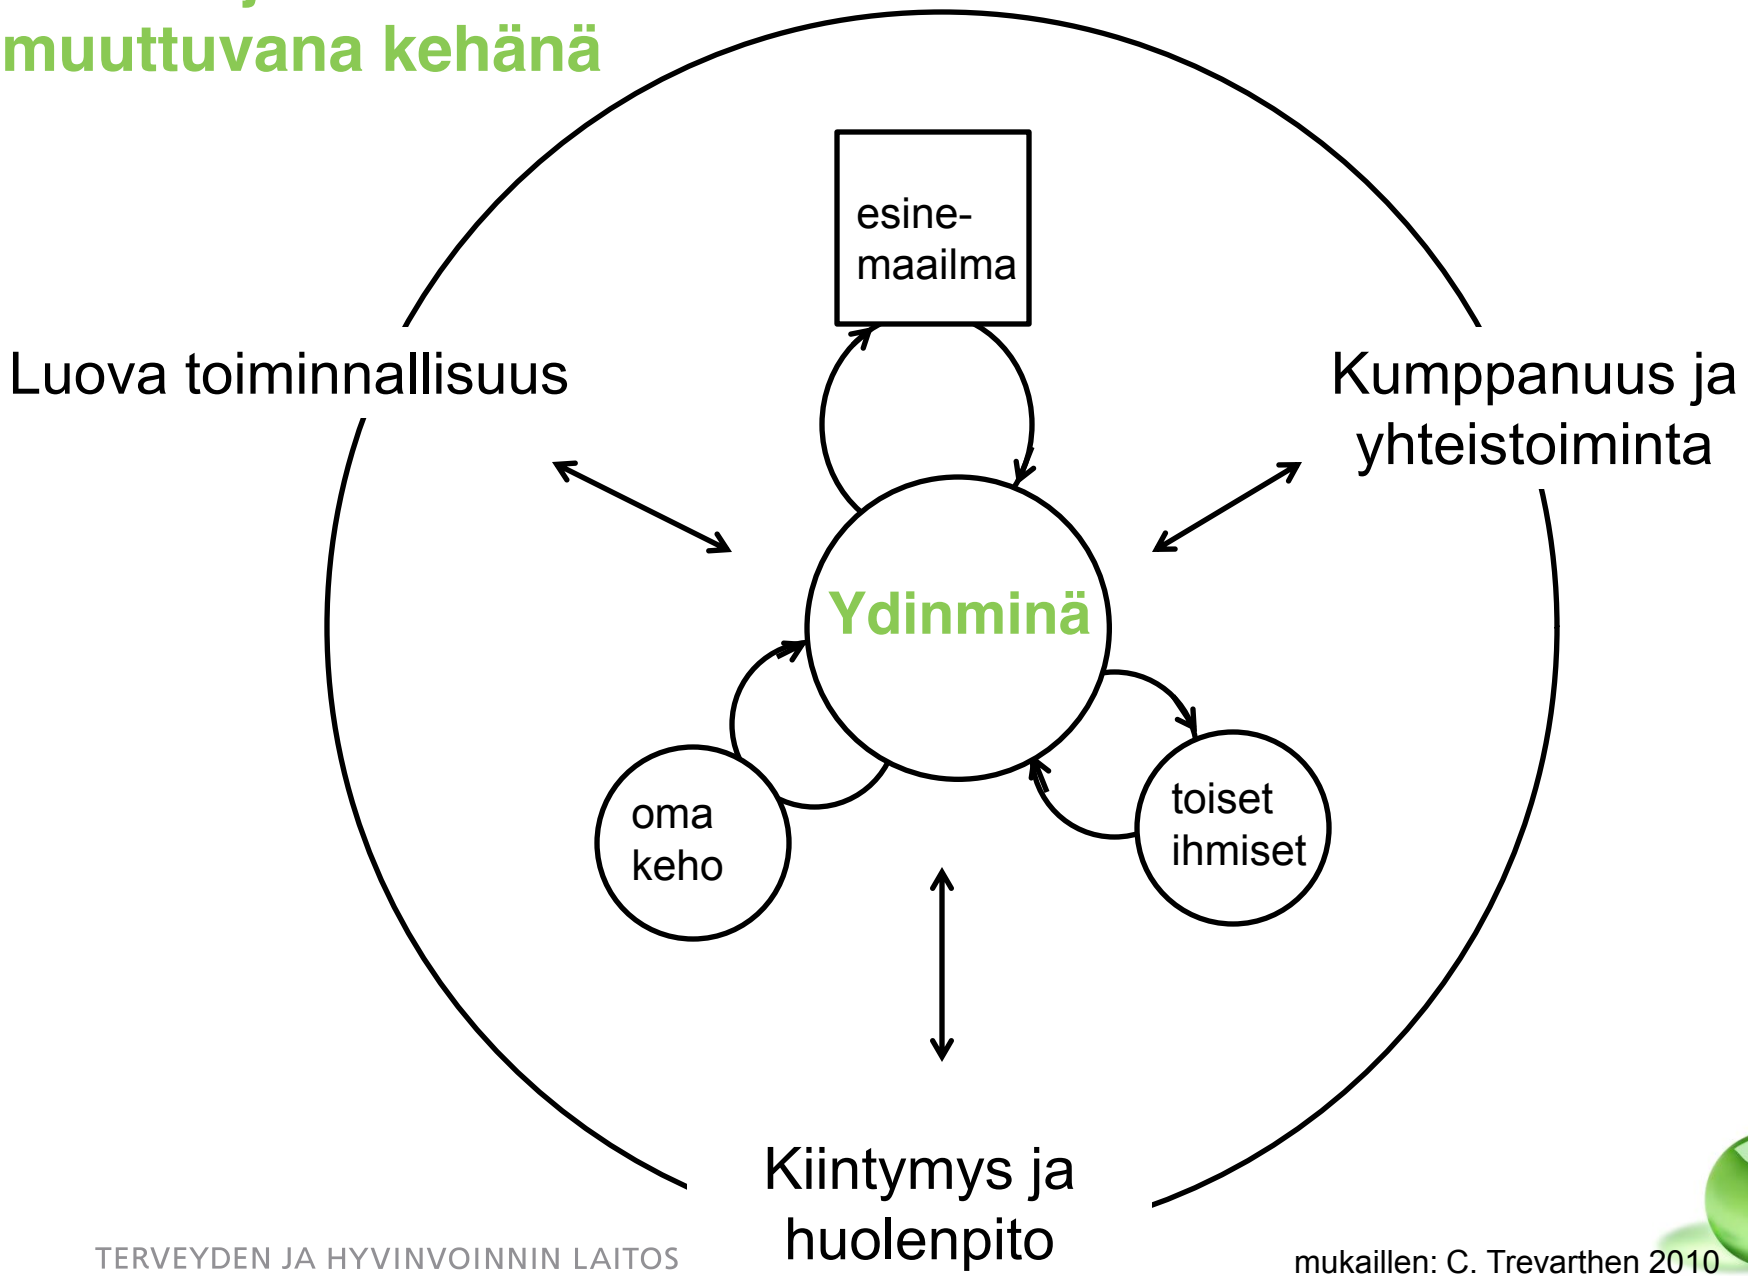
muuttuvana kehänä

esinemaailma

Luova toiminnallisuus

Kumppanuus ja yhteistoiminta

Ydinminä

oma keho

toiset ihmiset

Kiintymys ja huolenpito

TERVEYDEN JA HYVINVOINNIN LAITOS

mukaillen: C. Trevarthen 2010